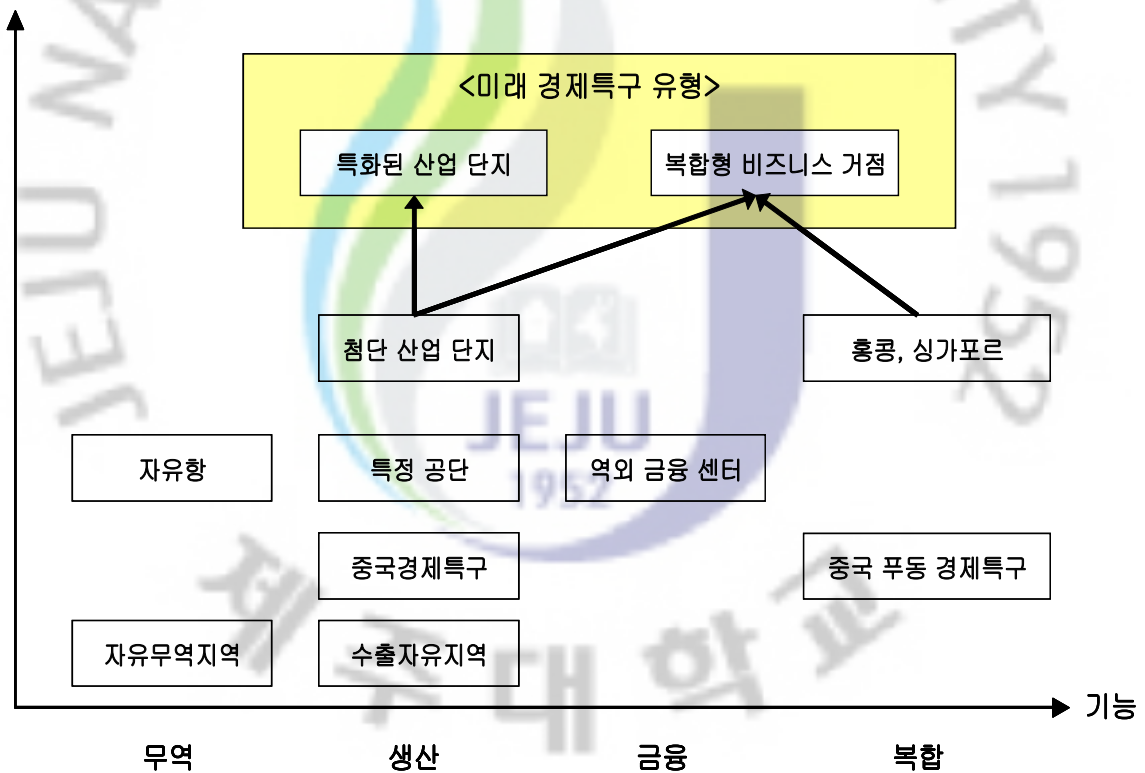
<미래 경제특구 유형>

특화된 산업 단지

복합형 비즈니스 거점

첨단 산업 단지

홍콩, 싱가포르

자유항

특정 공단

역외 금융 센터

중국경제특구

중국 푸동 경제특구

자유무역지역

수출자유지역

기능

무역

생산

금융

복합

JEJU NATIONAL UNIVERSITY 1952

JEJU 1952

제주대학교